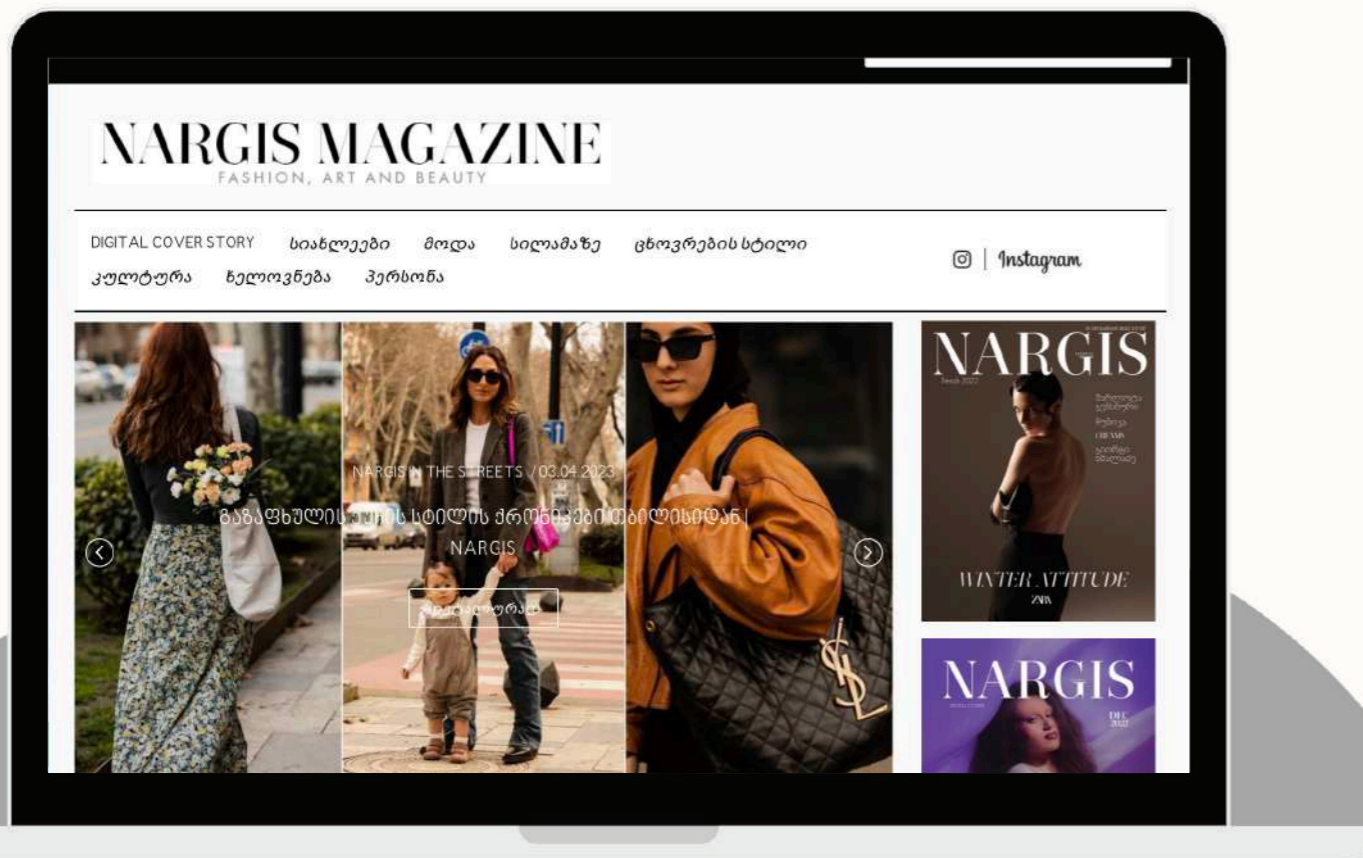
NARGIS MAGAZINE
FASHION, ART AND BEAUTY

DIGITAL COVER STORY სიახლეები მოდა სილამაზე ცხოვრების სტილი
კულტურა ხელოვნება პერსონა

Instagram

NARGIS IN THE STREETS / 03.04.2023
გაზაფხულის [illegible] სტილის ქრონიკები თბილისიდან | NARGIS
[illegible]

NARGIS
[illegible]
WINTER ATTITUDE
ZARA

NARGIS
DEC 2022